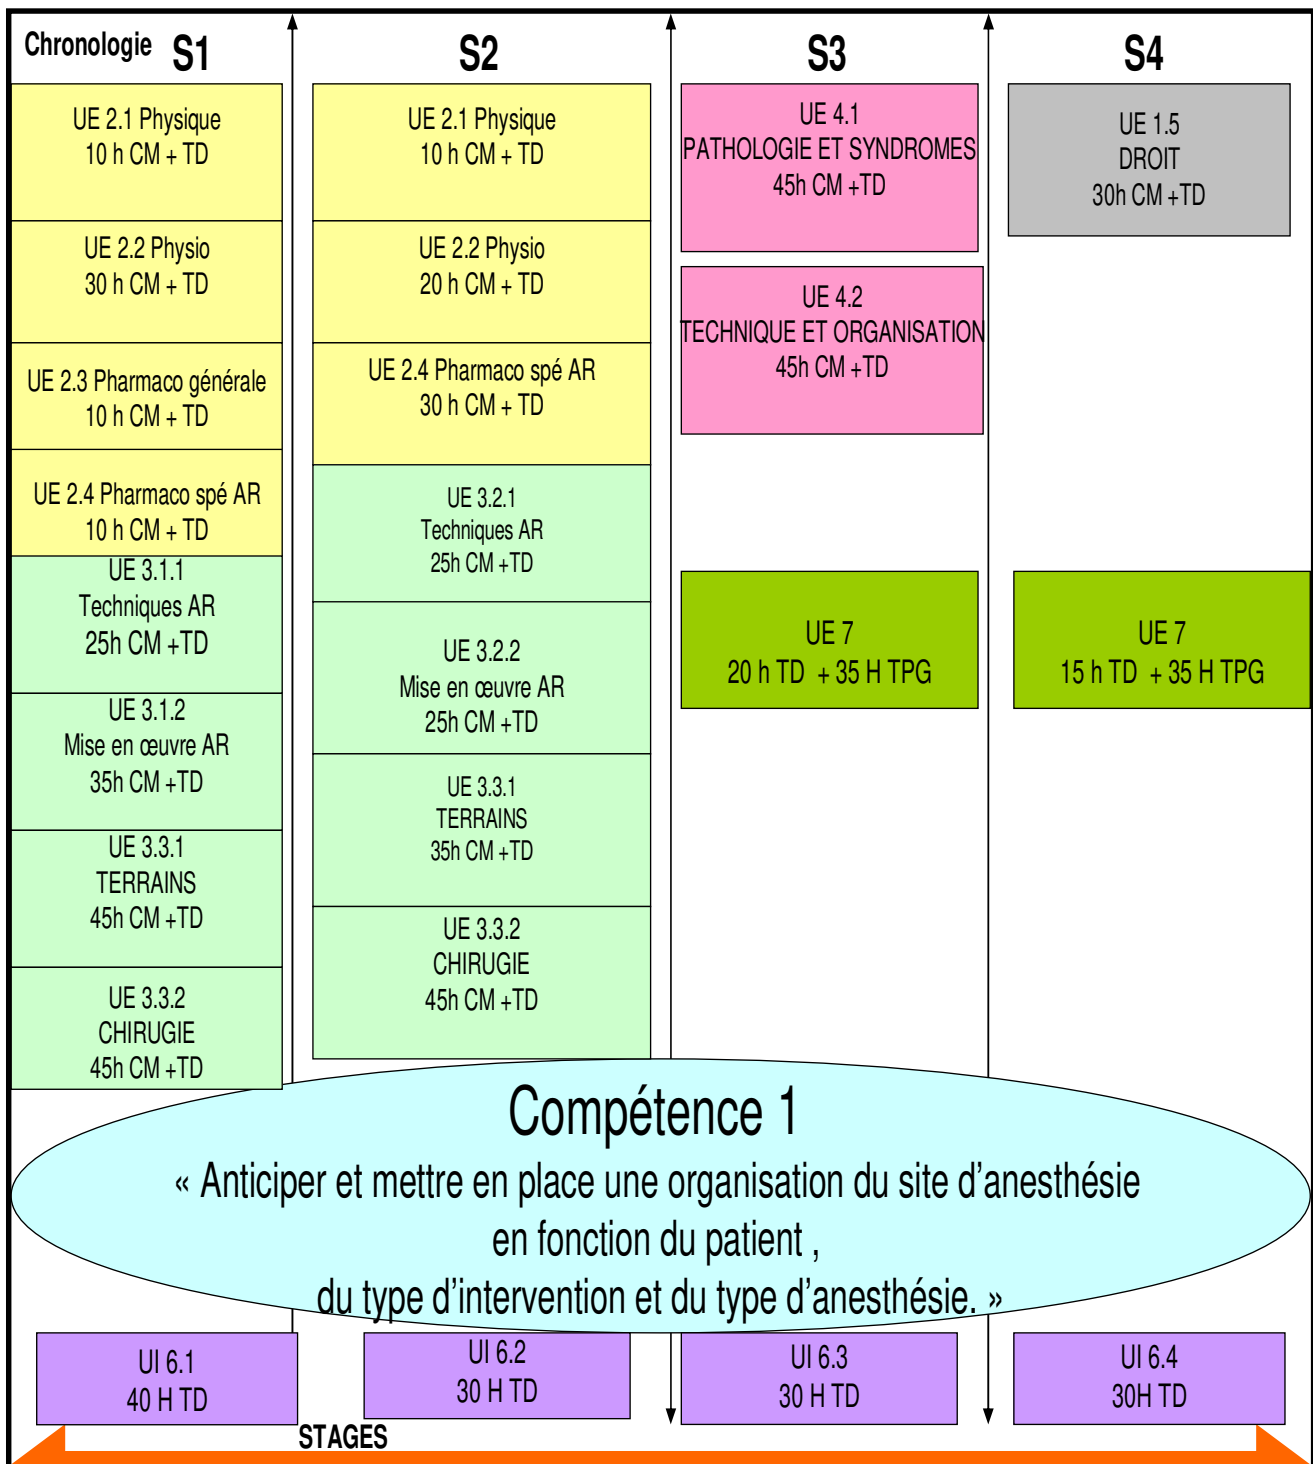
Chronologie S1

UE 2.1 Physique
10 h CM + TD

UE 2.2 Physio
30 h CM + TD

UE 2.3 Pharmaco générale
10 h CM + TD

UE 2.4 Pharmaco spé AR
10 h CM + TD

UE 3.1.1
Techniques AR
25h CM +TD

UE 3.1.2
Mise en œuvre AR
35h CM +TD

UE 3.3.1
TERRAINS
45h CM +TD

UE 3.3.2
CHIRUGIE
45h CM +TD

S2

UE 2.1 Physique
10 h CM + TD

UE 2.2 Physio
20 h CM + TD

UE 2.4 Pharmaco spé AR
30 h CM + TD

UE 3.2.1
Techniques AR
25h CM +TD

UE 3.2.2
Mise en œuvre AR
25h CM +TD

UE 3.3.1
TERRAINS
35h CM +TD

UE 3.3.2
CHIRUGIE
45h CM +TD

S3

UE 4.1
PATHOLOGIE ET SYNDROMES
45h CM +TD

UE 4.2
TECHNIQUE ET ORGANISATION
45h CM +TD

UE 7
20 h TD + 35 H TPG

S4

UE 1.5
DROIT
30h CM +TD

UE 7
15 h TD + 35 H TPG

Compétence 1
« Anticiper et mettre en place une organisation du site d'anesthésie en fonction du patient ,
du type d'intervention et du type d'anesthésie. »

UI 6.1
40 H TD

UI 6.2
30 H TD

UI 6.3
30 H TD

UI 6.4
30H TD

STAGES